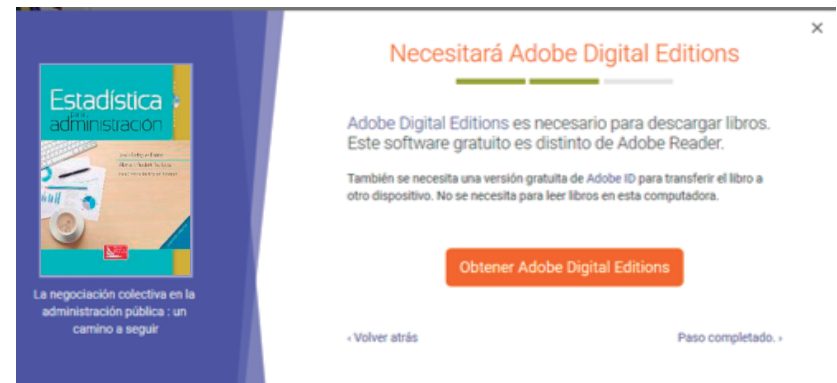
Estadística para administración

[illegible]

La negociación colectiva en la administración pública : un camino a seguir

×

Necesitará Adobe Digital Editions

Adobe Digital Editions es necesario para descargar libros. Este software gratuito es distinto de Adobe Reader.

También se necesita una versión gratuita de Adobe ID para transferir el libro a otro dispositivo. No se necesita para leer libros en esta computadora.

Obtener Adobe Digital Editions

‹ Volver atrás

Paso completado. ›